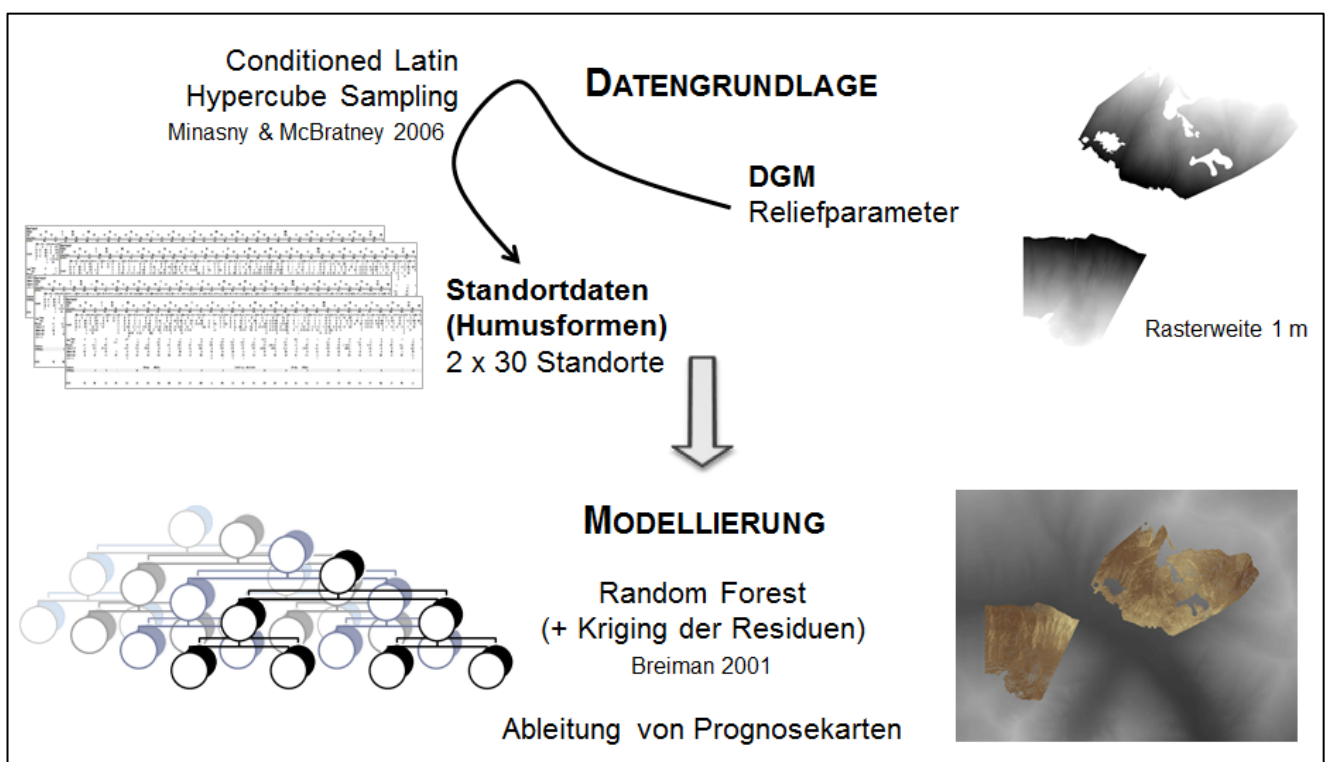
Conditioned Latin Hypercube Sampling
Minasny & McBratney 2006

DATENGRUNDLAGE

DGM
Reliefparameter

Standortdaten (Humusformen)
2 x 30 Standorte

Rasterweite 1 m

MODELLIERUNG

Random Forest
(+ Kriging der Residuen)
Breiman 2001

Ableitung von Prognosekarten